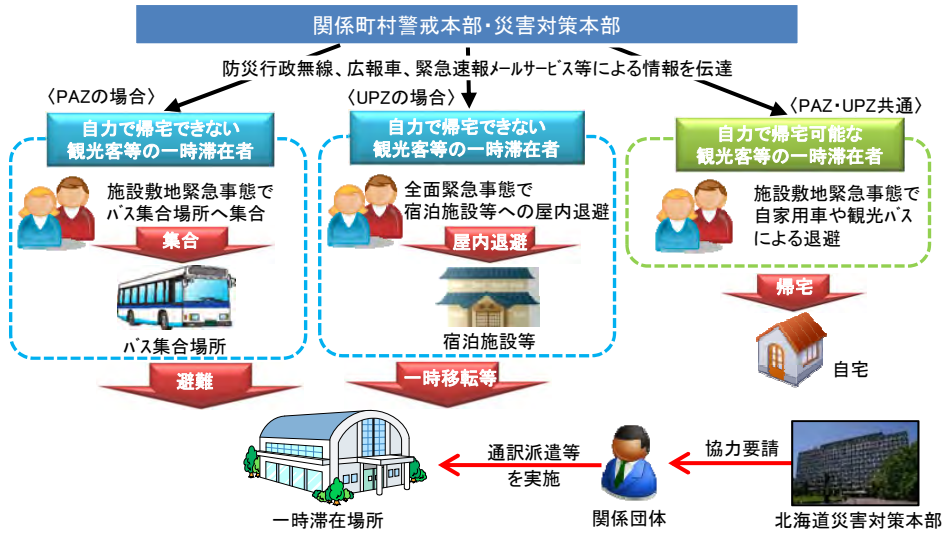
関係町村警戒本部・災害対策本部

防災行政無線、広報車、緊急速報メールサービス等による情報を伝達

〈PAZの場合〉

自力で帰宅できない観光客等の一時滞在者

施設敷地緊急事態でバス集合場所へ集合

集合

バス集合場所

避難

〈UPZの場合〉

自力で帰宅できない観光客等の一時滞在者

全面緊急事態で宿泊施設等への屋内退避

屋内退避

宿泊施設等

一時移転等

〈PAZ・UPZ共通〉

自力で帰宅可能な観光客等の一時滞在者

施設敷地緊急事態で自家用車や観光バスによる退避

帰宅

自宅

一時滞在場所

通訳派遣等を実施

関係団体

協力要請

北海道災害対策本部